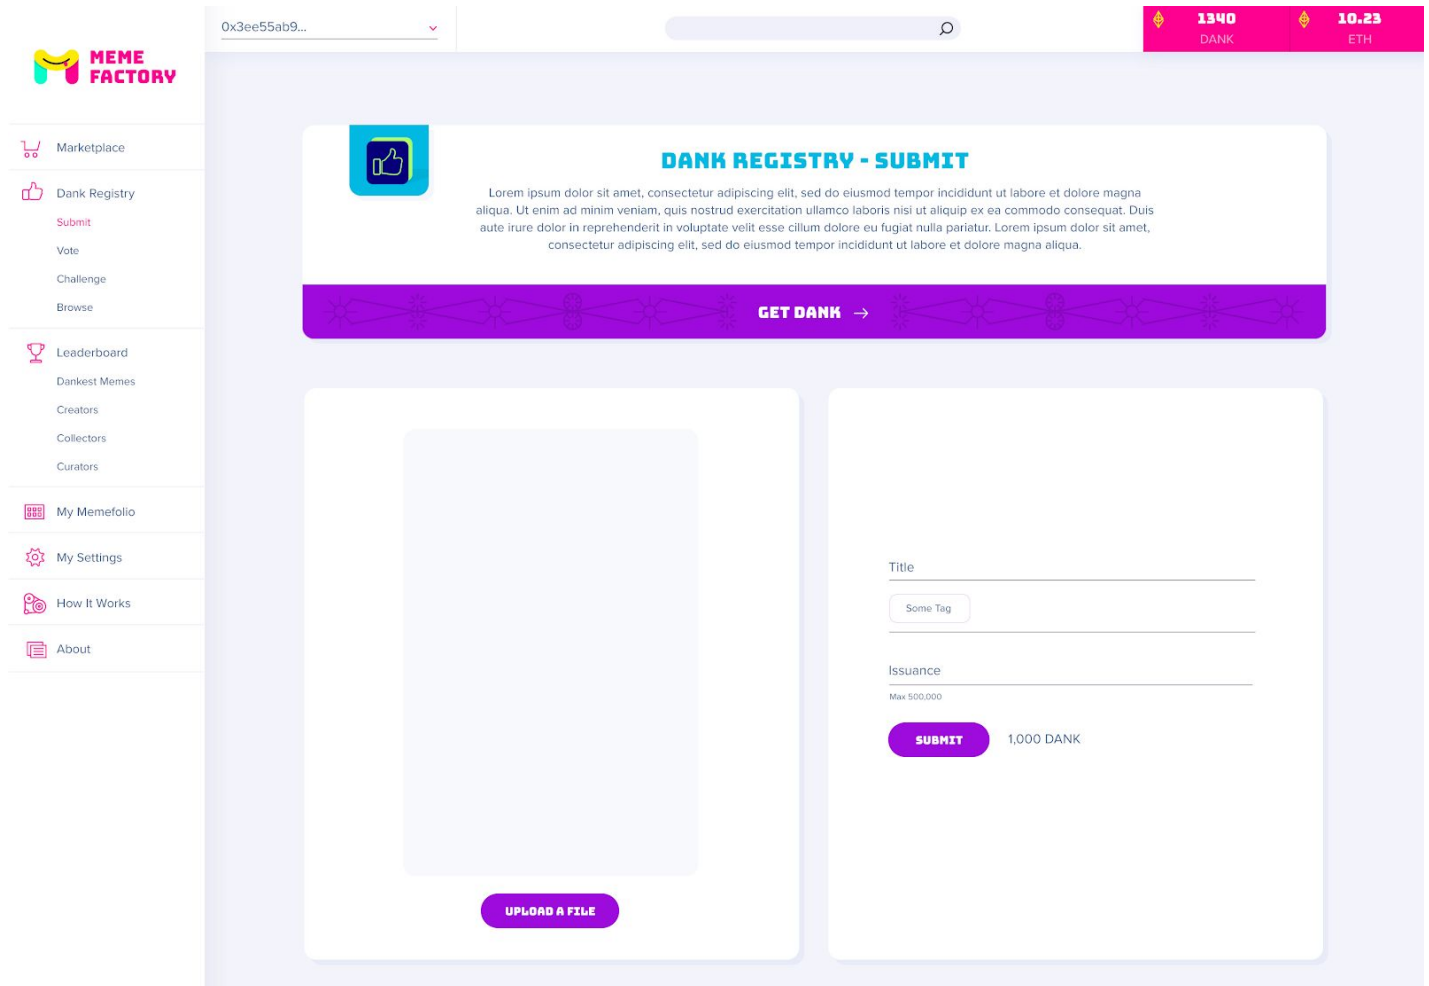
MEME FACTORY

0x3ee55ab9...

1340
DANK

10.23
ETH

Marketplace

Dank Registry

Submit

Vote

Challenge

Browse

Leaderboard

Dankest Memes

Creators

Collectors

Curators

My Memefolio

My Settings

How It Works

About

DANK REGISTRY - SUBMIT

Lorem ipsum dolor sit amet, consectetur adipiscing elit, sed do eiusmod tempor incididunt ut labore et dolore magna aliqua. Ut enim ad minim veniam, quis nostrud exercitation ullamco laboris nisi ut aliquip ex ea commodo consequat. Duis aute irure dolor in reprehenderit in voluptate velit esse cillum dolore eu fugiat nulla pariatur. Lorem ipsum dolor sit amet, consectetur adipiscing elit, sed do eiusmod tempor incididunt ut labore et dolore magna aliqua.

GET DANK →

UPLOAD A FILE

Title

Some Tag

Issuance

Max 500,000

SUBMIT

1,000 DANK